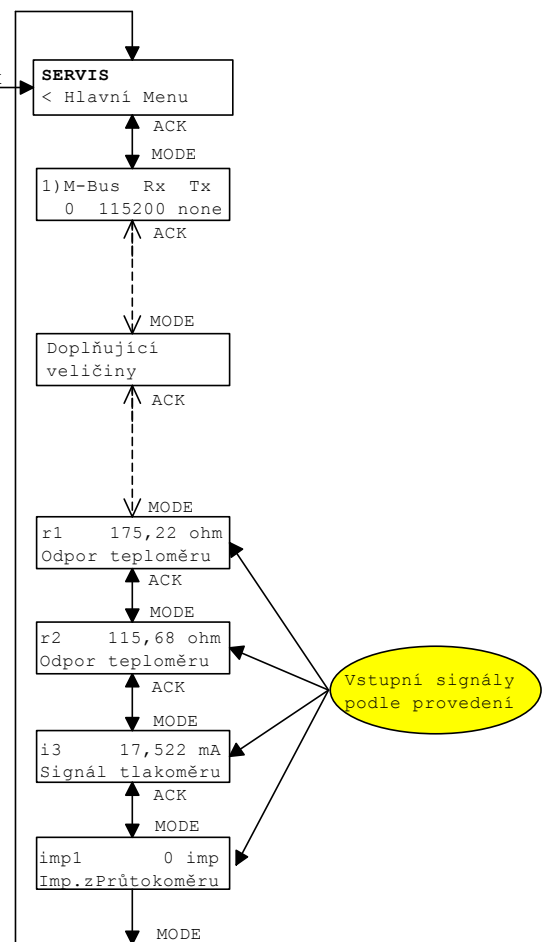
SERVIS
< Hlavní Menu

ACK
MODE

1)M-Bus Rx Tx
0 115200 none

ACK
MODE

Doplňující veličiny

ACK
MODE

r1 175,22 ohm
Odpor teploměru

ACK
MODE

r2 115,68 ohm
Odpor teploměru

ACK
MODE

i3 17,522 mA
Signál tlakoměru

ACK
MODE

imp1 0 imp
Imp.zPrůtokoměru

MODE

Vstupní signály podle provedení